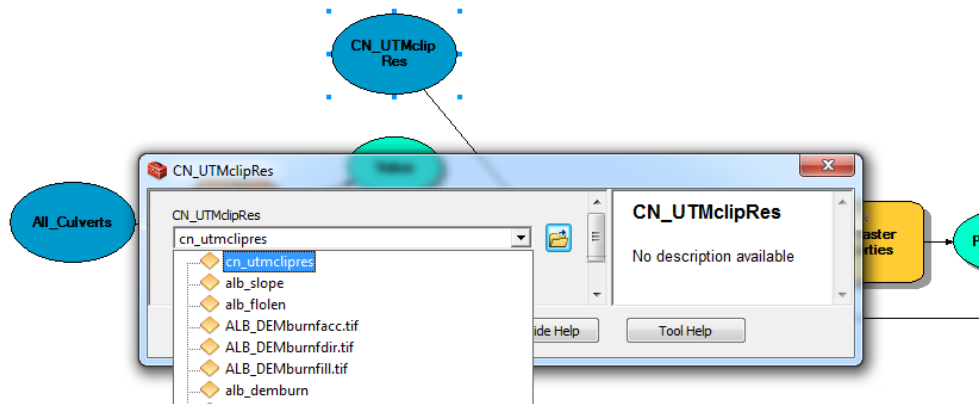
CN_UTMclip Res

All_Culverts

CN_UTMclipRes

CN_UTMclipRes

cn_utmclipres

cn_utmclipres
alb_slope
alb_flolen
ALB_DEMburnfacc.tif
ALB_DEMburnfdir.tif
ALB_DEMburnfill.tif
alb_demburn

CN_UTMclipRes

No description available

ide Help

Tool Help

aster
rties